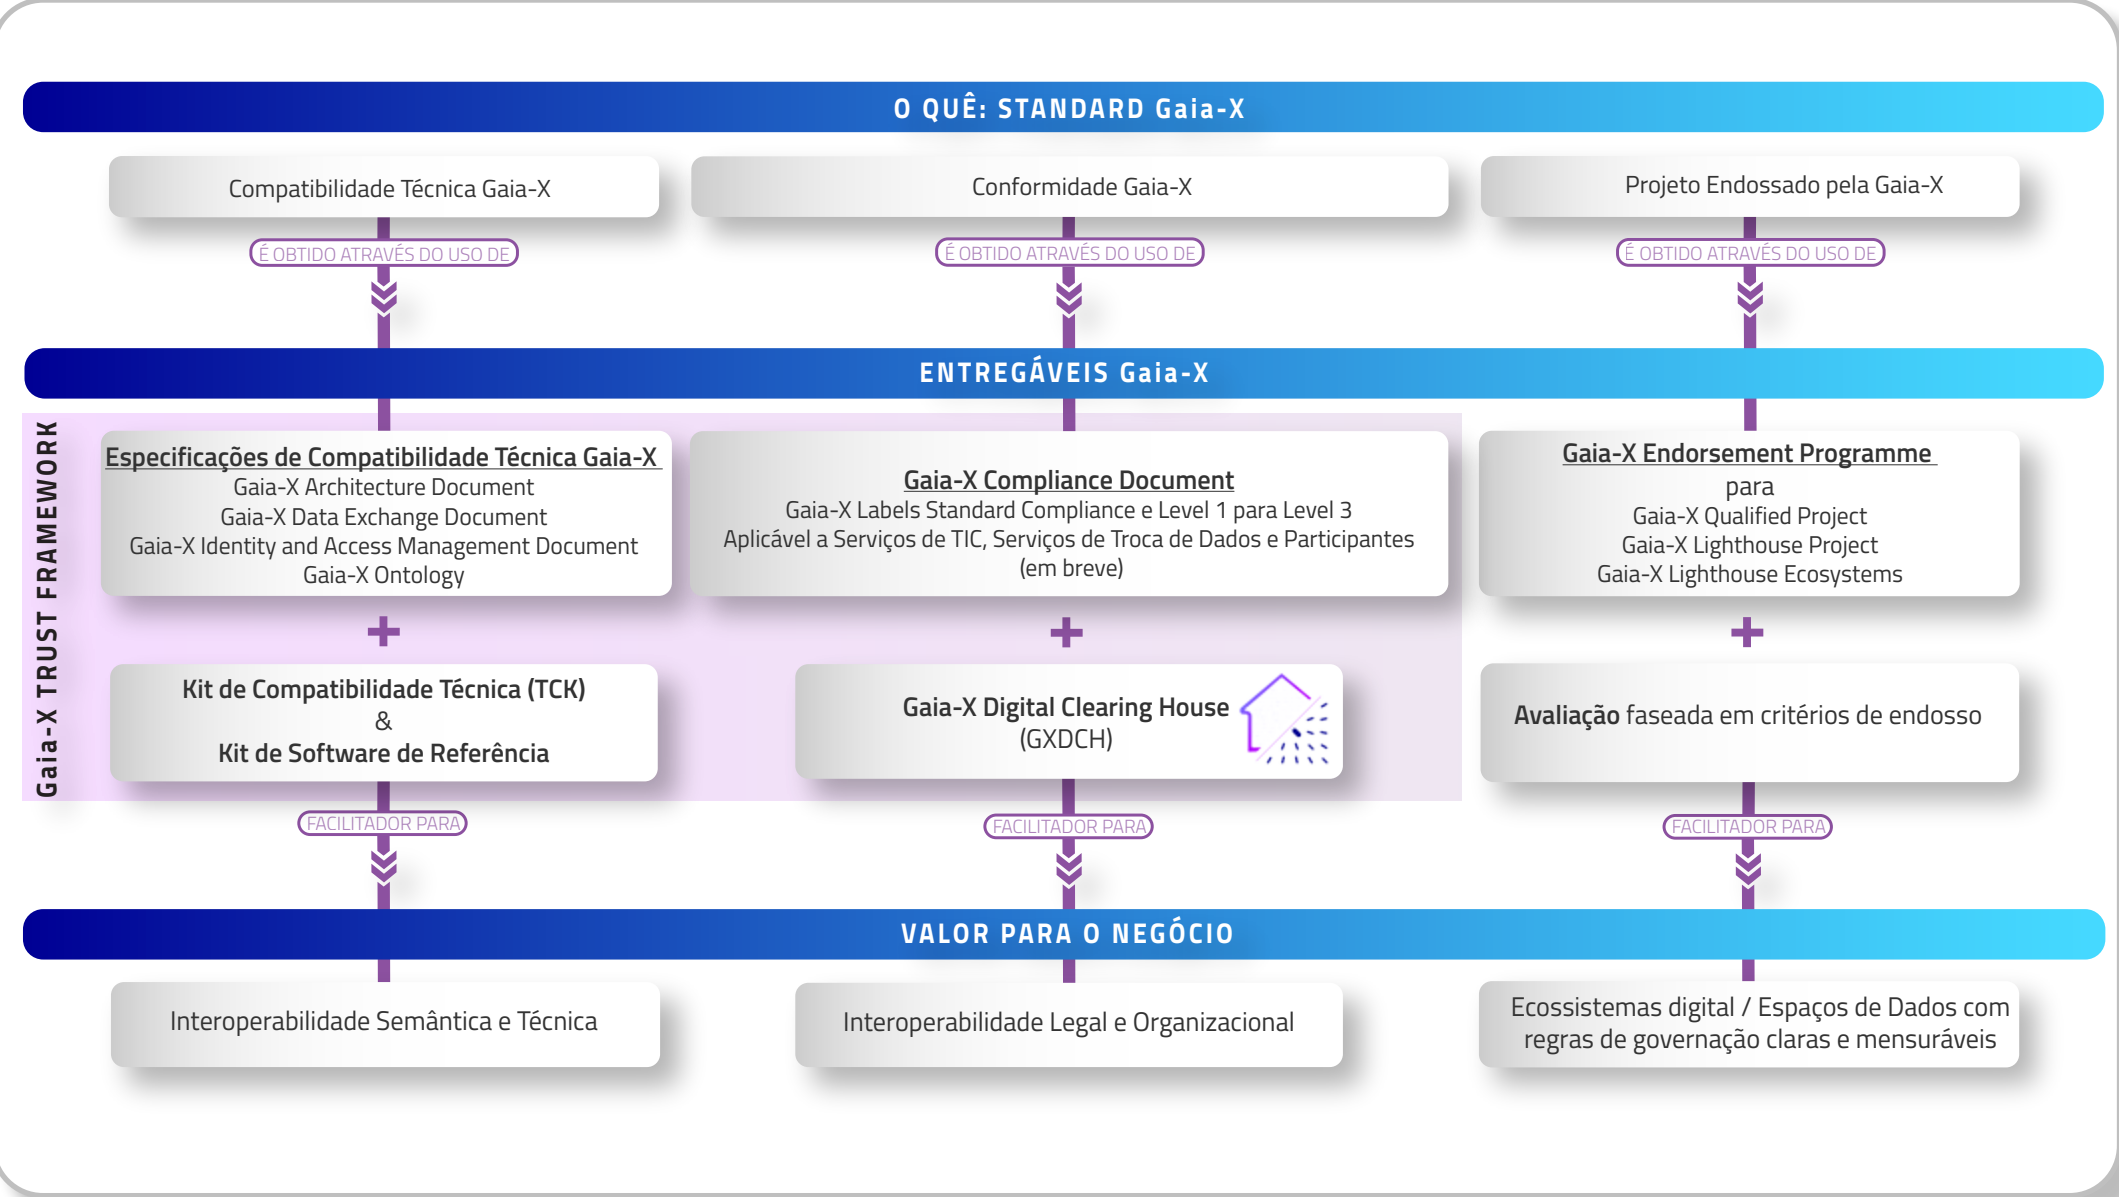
O QUÊ: STANDARD Gaia-X

Compatibilidade Técnica Gaia-X

É OBTIDO ATRAVÉS DO USO DE

Conformidade Gaia-X

É OBTIDO ATRAVÉS DO USO DE

Projeto Endossado pela Gaia-X

É OBTIDO ATRAVÉS DO USO DE

ENTREGÁVEIS Gaia-X

Gaia-X TRUST FRAMEWORK

Especificações de Compatibilidade Técnica Gaia-X
Gaia-X Architecture Document
Gaia-X Data Exchange Document
Gaia-X Identity and Access Management Document
Gaia-X Ontology

+

Kit de Compatibilidade Técnica (TCK)
&
Kit de Software de Referência

FACILITADOR PARA

Gaia-X Compliance Document
Gaia-X Labels Standard Compliance e Level 1 para Level 3
Aplicável a Serviços de TIC, Serviços de Troca de Dados e Participantes
(em breve)

+

Gaia-X Digital Clearing House
(GXDCH)

FACILITADOR PARA

Gaia-X Endorsement Programme
para
Gaia-X Qualified Project
Gaia-X Lighthouse Project
Gaia-X Lighthouse Ecosystems

+

Avaliação faseada em critérios de endosso

FACILITADOR PARA

VALOR PARA O NEGÓCIO

Interoperabilidade Semântica e Técnica

Interoperabilidade Legal e Organizacional

Ecossistemas digital / Espaços de Dados com regras de governação claras e mensuráveis